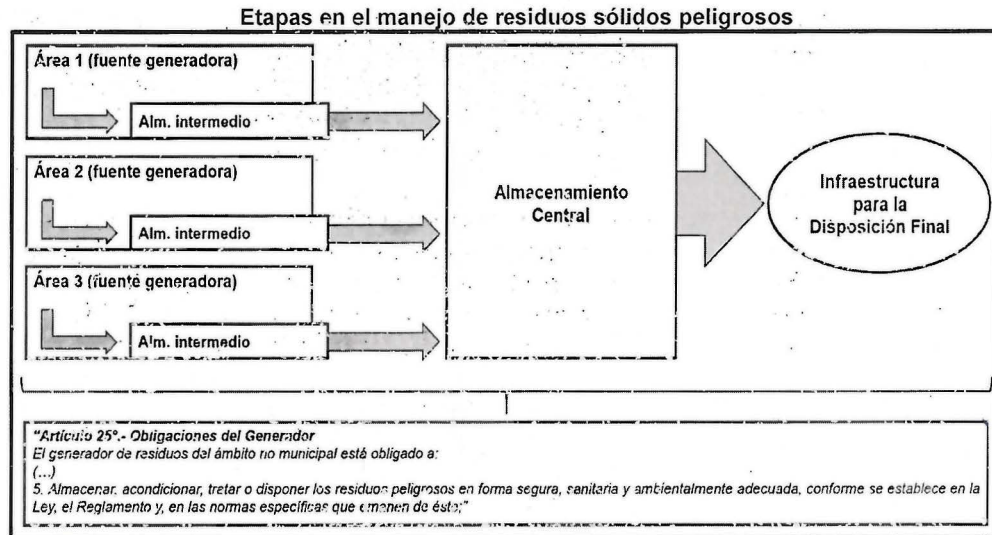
Etapas en el manejo de residuos sólidos peligrosos

Área 1 (fuente generadora)

Alm. intermedio

Área 2 (fuente generadora)

Alm. intermedio

Área 3 (fuente generadora)

Alm. intermedio

Almacenamiento Central

Infraestructura para la Disposición Final

"Artículo 25°.- Obligaciones del Generador
El generador de residuos del ámbito no municipal está obligado a:
(...)
5. Almacenar, acondicionar, tretar o disponer los residuos peligrosos en forma segura, sanitaria y ambientalmente adecuada, conforme se establece en la Ley, el Reglamento y, en las normas específicas que emanen de éste;"